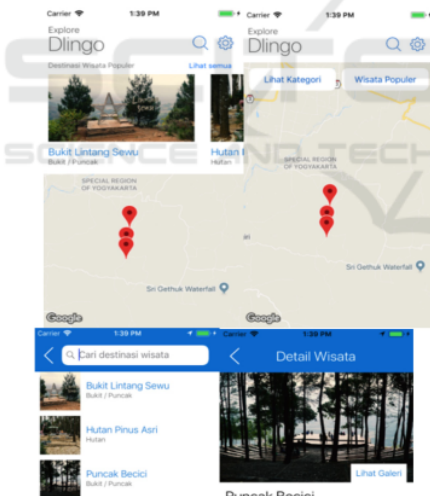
Carrier 1:39 PM
Explore
Dlingo
Destinasi Wisata Populer
Lihat semua
Bukit Lintang Sewu
Bukit / Puncak
Hutan
Hutan
SPECIAL REGION OF YOGYAKARTA
Sri Gethuk Waterfall
Google

Carrier 1:39 PM
Explore
Dlingo
Lihat Kategori
Wisata Populer
SPECIAL REGION OF YOGYAKARTA
Sri Gethuk Waterfall
Google

Carrier 1:39 PM
Cari destinasi wisata
Bukit Lintang Sewu
Bukit / Puncak
Hutan Pinus Asri
Hutan
Puncak Becici
Bukit / Puncak

Carrier 1:39 PM
Detail Wisata
Lihat Galeri
Puncak Becici